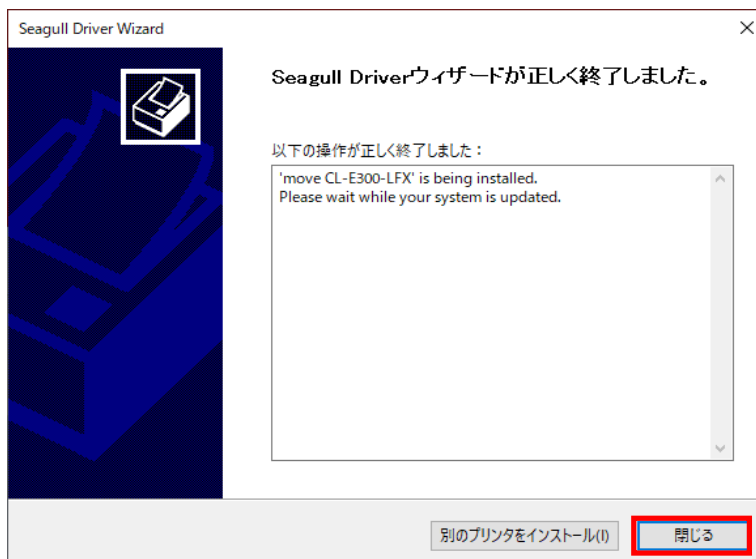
Seagull Driver Wizard

×

Seagull Driverウィザードが正しく終了しました。

以下の操作が正しく終了しました：

'move CL-E300-LFX' is being installed.
Please wait while your system is updated.

別のプリンタをインストール(I)

閉じる